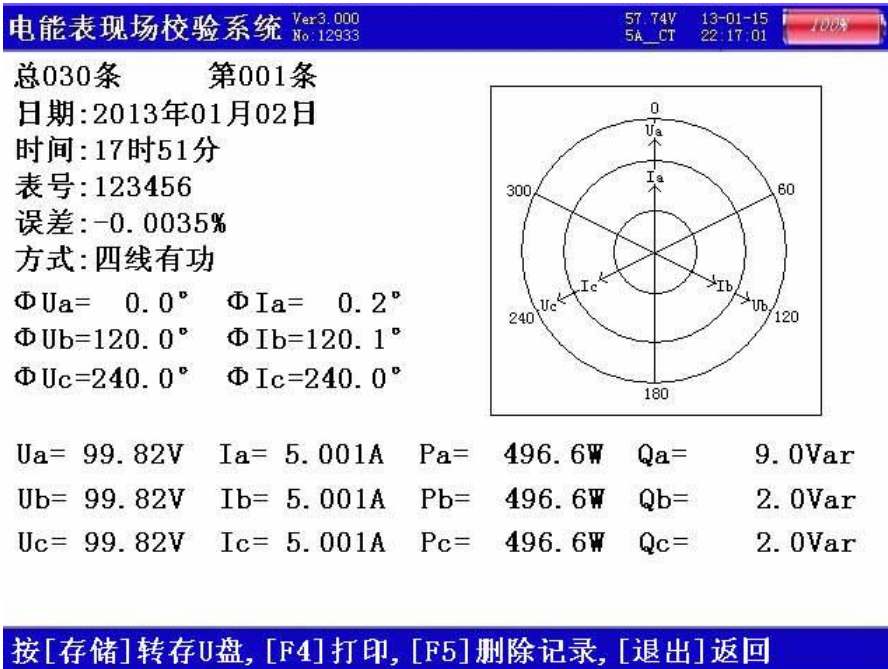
电能表现场校验系统 Ver3.000 No:12933

57.74V 5A_CT 13-01-15 22:17:01 100%

总030条 第001条
日期:2013年01月02日
时间:17时51分
表号:123456
误差:-0.0035%
方式:四线有功
ΦUa= 0.0° ΦIa= 0.2°
ΦUb=120.0° ΦIb=120.1°
ΦUc=240.0° ΦIc=240.0°

0
Ua
Ia
300
60
Uc
Ic
Ib
Ub
240
120
180

| Ua= 99.82V | Ia= 5.001A | Pa= | 496.6W | Qa= | 9.0Var |
|---|---|---|---|---|---|
| Ub= 99.82V | Ib= 5.001A | Pb= | 496.6W | Qb= | 2.0Var |
| Uc= 99.82V | Ic= 5.001A | Pc= | 496.6W | Qc= | 2.0Var |

按[存储]转存U盘,[F4]打印,[F5]删除记录,[退出]返回